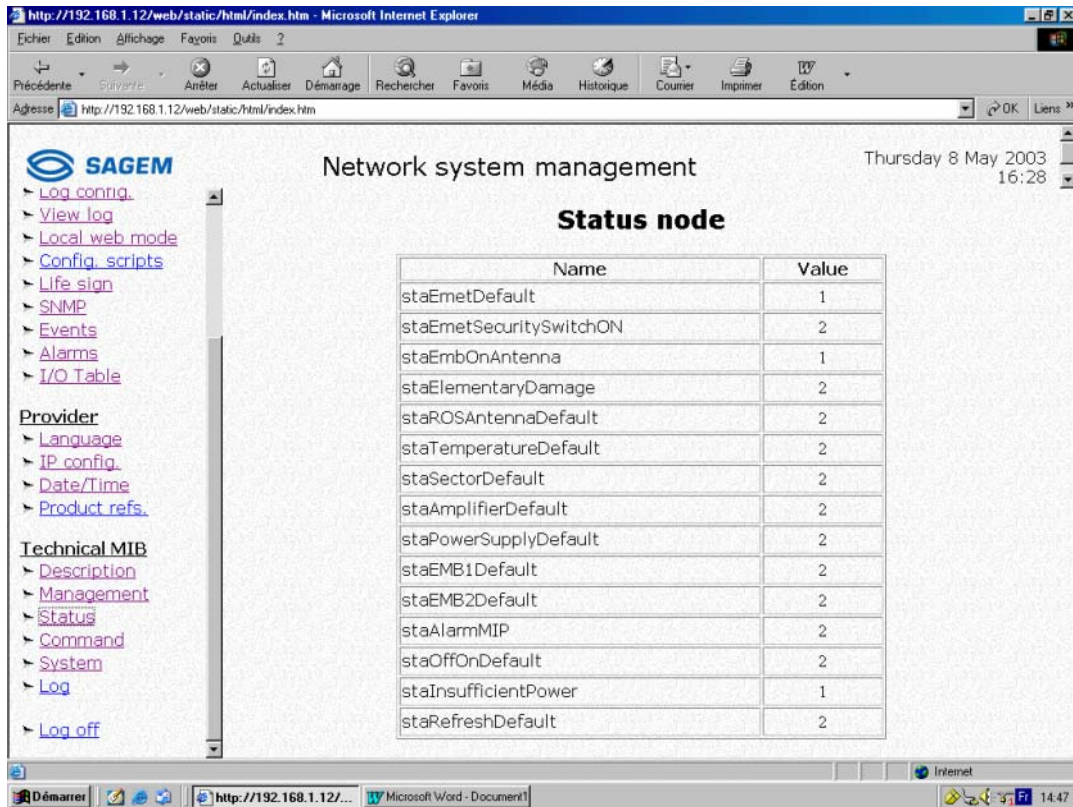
http://192.168.1.12/web/static/html/index.htm - Microsoft Internet Explorer

Fichier Edition Affichage Favoris Outils ?

Précédente Suivante Arrêter Actualiser Démarrage Rechercher Favoris Média Historique Courrier Imprimer Édition

Adresse http://192.168.1.12/web/static/html/index.htm OK Liens »

SAGEM

Network system management

Thursday 8 May 2003 16:28

Log config.
View log
Local web mode
Config. scripts
Life sign
SNMP
Events
Alarms
I/O Table

Provider
Language
IP config.
Date/Time
Product refs.

Technical MIB
Description
Management
Status
Command
System
Log

Log off

Status node

| Name | Value |
|---|---|
| staEmetDefault | 1 |
| staEmetSecuritySwitchON | 2 |
| staEmbOnAntenna | 1 |
| staElementaryDamage | 2 |
| staROSAntennaDefault | 2 |
| staTemperatureDefault | 2 |
| staSectorDefault | 2 |
| staAmplifierDefault | 2 |
| staPowerSupplyDefault | 2 |
| staEMB1Default | 2 |
| staEMB2Default | 2 |
| staAlarmMIP | 2 |
| staOffOnDefault | 2 |
| staInsufficientPower | 1 |
| staRefreshDefault | 2 |

Internet

Démarrer http://192.168.1.12/... Microsoft Word - Document1 14:47